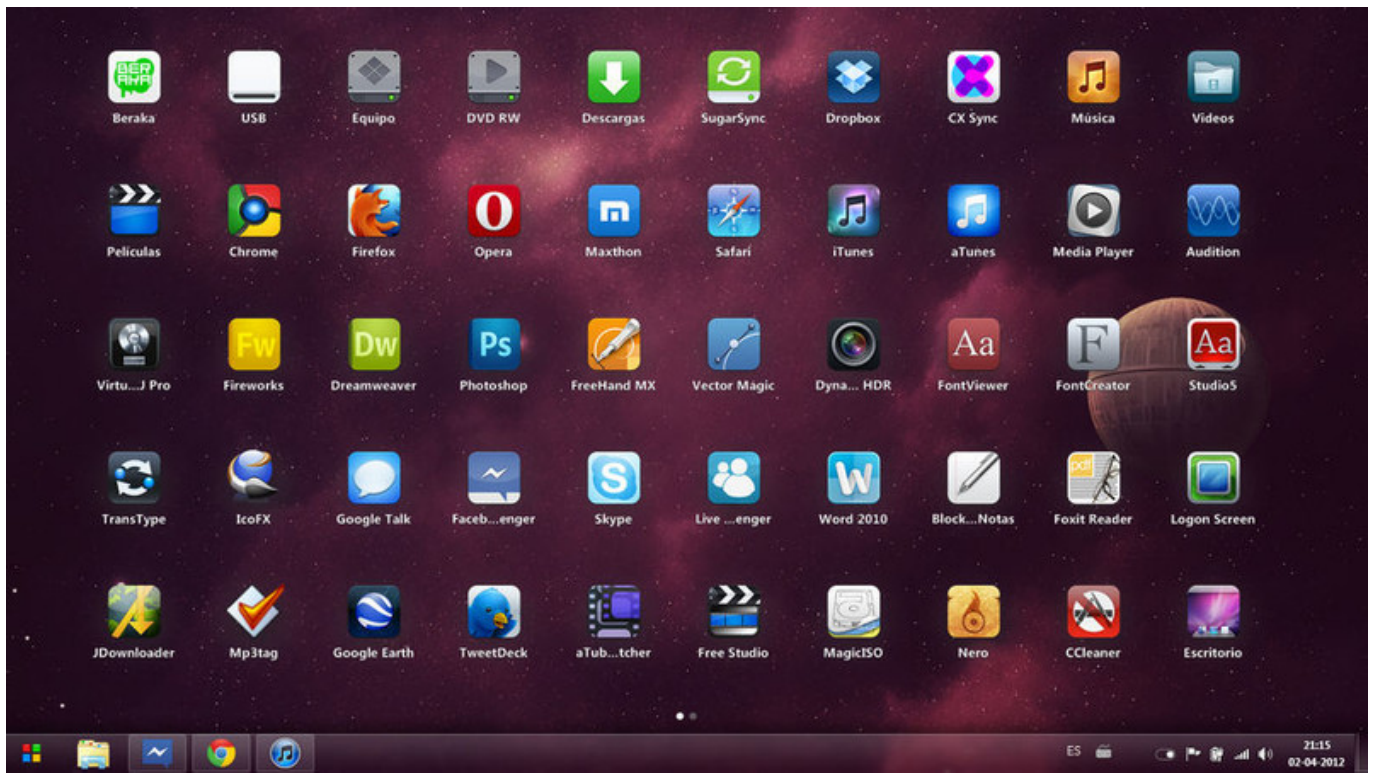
Beraka
USB
Equipo
DVD RW
Descargas
SugarSync
Dropbox
CX Sync
Música
Videos

Películas
Chrome
Firefox
Opera
Maxthon
Safari
iTunes
aTunes
Media Player
Audition

Virtu...J Pro
Fireworks
Dreamweaver
Photoshop
FreeHand MX
Vector Magic
Dyna... HDR
FontViewer
FontCreator
Studio5

TransType
IcoFX
Google Talk
Faceb...enger
Skype
Live ...enger
Word 2010
Block...Notas
Foxit Reader
Logon Screen

JDownloader
Mp3tag
Google Earth
TweetDeck
aTub...tcher
Free Studio
MagicISO
Nero
CCleaner
Escritorio

ES
21:15
02-04-2012